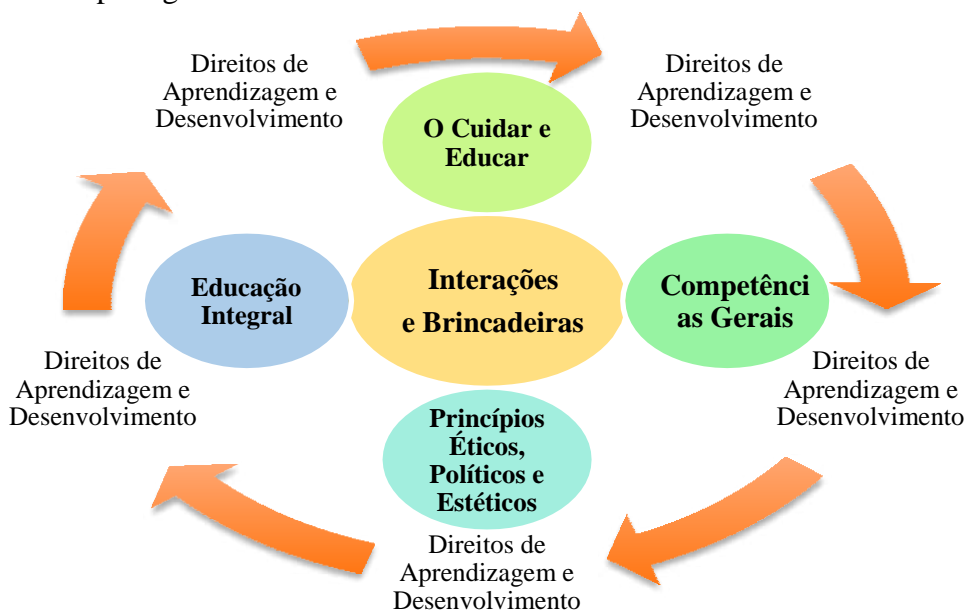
Direitos de Aprendizagem e Desenvolvimento

O Cuidar e Educar

Direitos de Aprendizagem e Desenvolvimento

Educação Integral

Interações e Brincadeiras

Competências Gerais

Direitos de Aprendizagem e Desenvolvimento

Direitos de Aprendizagem e Desenvolvimento

Princípios Éticos, Políticos e Estéticos

Direitos de Aprendizagem e Desenvolvimento